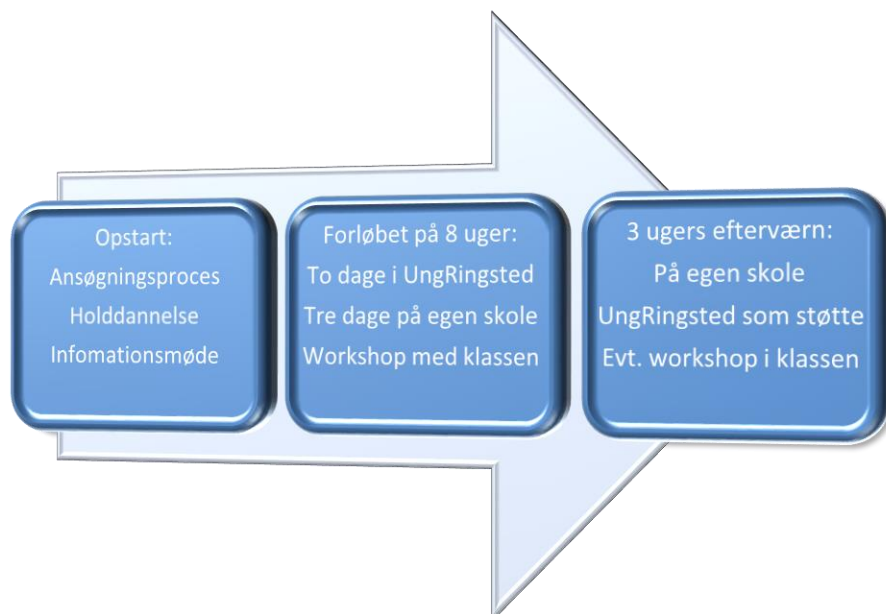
Opstart:
Ansøgningsproces
Holddannelse
Infomationsmøde

Forløbet på 8 uger:
To dage i UngRingsted
Tre dage på egen skole
Workshop med klassen

3 ugers efterværn:
På egen skole
UngRingsted som støtte
Evt. workshop i klassen